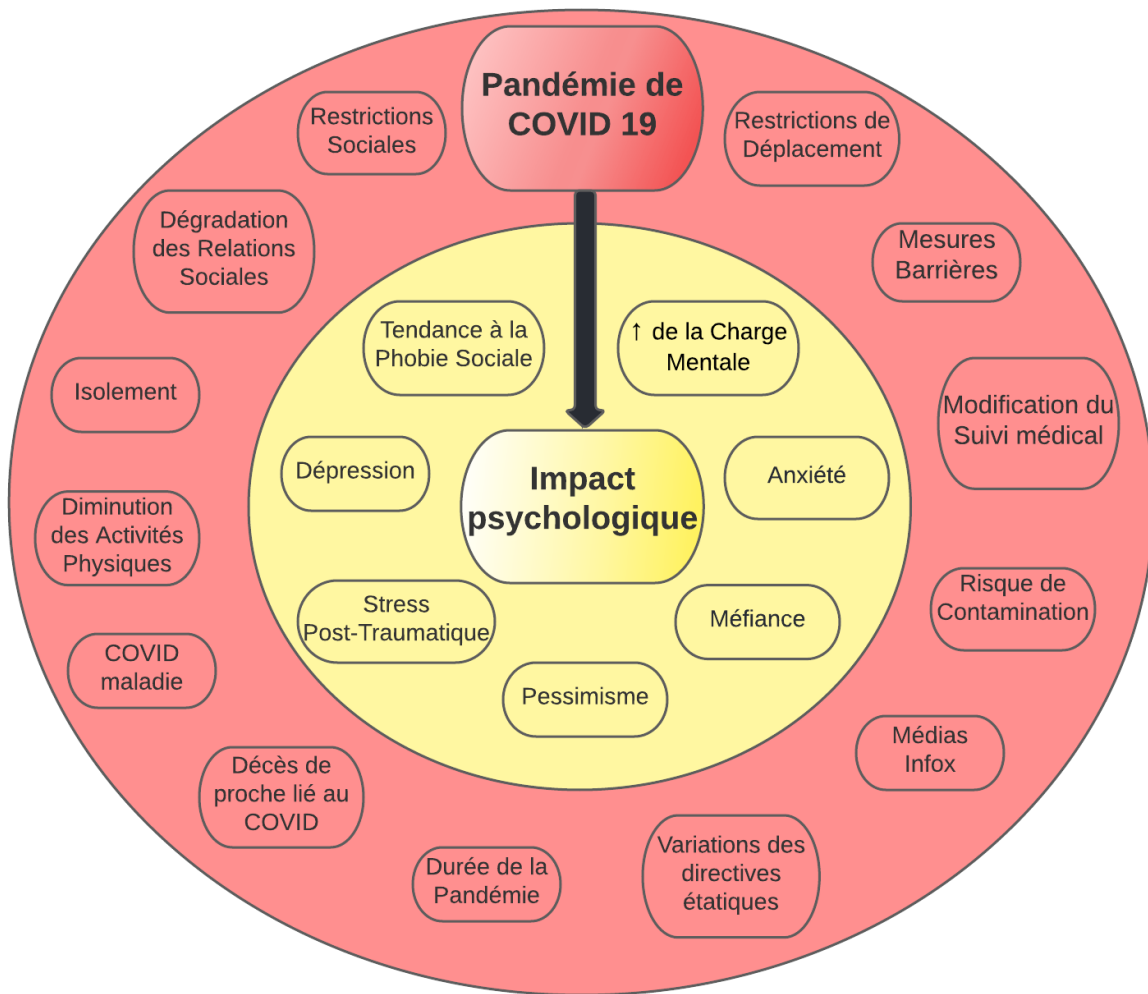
Pandémie de COVID 19

Restrictions Sociales

Restrictions de Déplacement

Dégradation des Relations Sociales

Mesures Barrières

Tendance à la Phobie Sociale

↑ de la Charge Mentale

Isolement

Modification du Suivi médical

Dépression

Impact psychologique

Anxiété

Diminution des Activités Physiques

Stress Post-Traumatique

Méfiance

Risque de Contamination

COVID maladie

Pessimisme

Médias Infox

Décès de proche lié au COVID

Durée de la Pandémie

Variations des directives étatiques